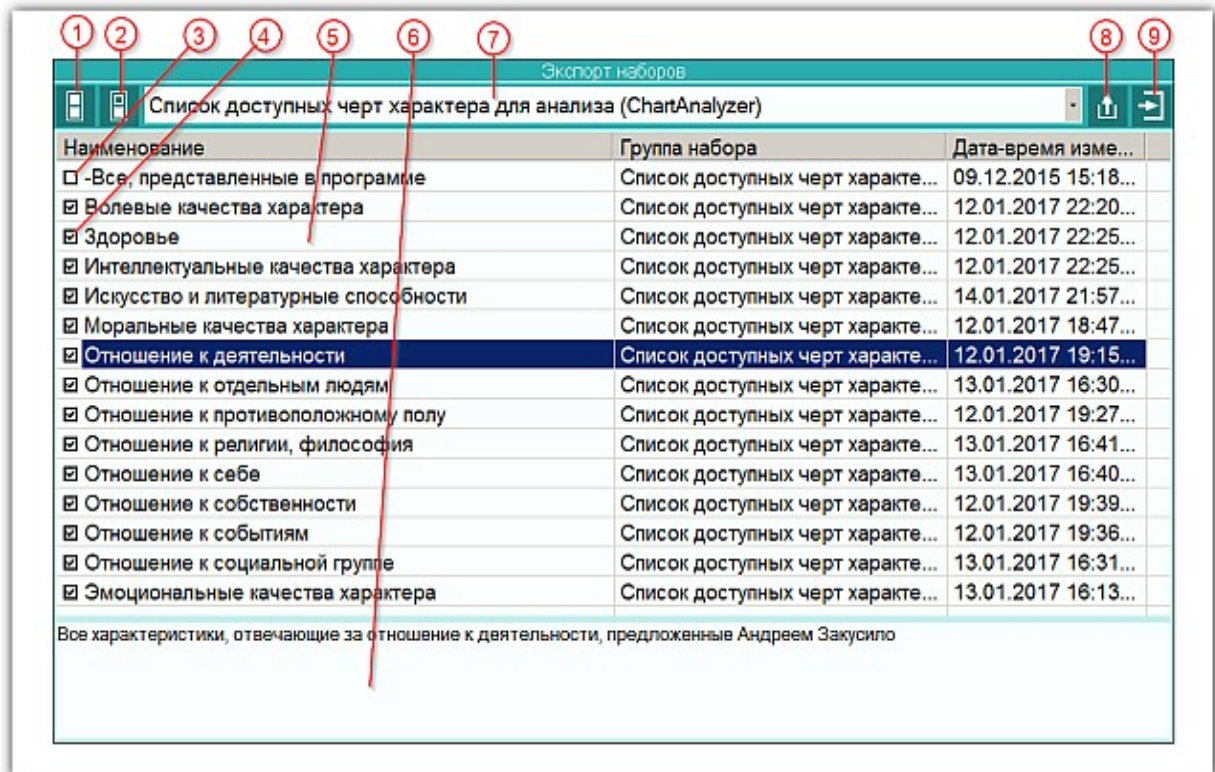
1 2 3 4 5 6 7 8 9

Экспорт наборов

Список доступных черт характера для анализа (ChartAnalyzer)

| Наименование | Группа набора | Дата-время изме... |
|---|---|---|
| -Все, представленные в программе | Список доступных черт характе... | 09.12.2015 15:18... |
| Волевые качества характера | Список доступных черт характе... | 12.01.2017 22:20... |
| Здоровье | Список доступных черт характе... | 12.01.2017 22:25... |
| Интеллектуальные качества характера | Список доступных черт характе... | 12.01.2017 22:25... |
| Искусство и литературные способности | Список доступных черт характе... | 14.01.2017 21:57... |
| Моральные качества характера | Список доступных черт характе... | 12.01.2017 18:47... |
| Отношение к деятельности | Список доступных черт характе... | 12.01.2017 19:15... |
| Отношение к отдельным людям | Список доступных черт характе... | 13.01.2017 16:30... |
| Отношение к противоположному полу | Список доступных черт характе... | 12.01.2017 19:27... |
| Отношение к религии, философия | Список доступных черт характе... | 13.01.2017 16:41... |
| Отношение к себе | Список доступных черт характе... | 13.01.2017 16:40... |
| Отношение к собственности | Список доступных черт характе... | 12.01.2017 19:39... |
| Отношение к событиям | Список доступных черт характе... | 12.01.2017 19:36... |
| Отношение к социальной группе | Список доступных черт характе... | 13.01.2017 16:31... |
| Эмоциональные качества характера | Список доступных черт характе... | 13.01.2017 16:13... |

Все характеристики, отвечающие за отношение к деятельности, предложенные Андреем Закусило